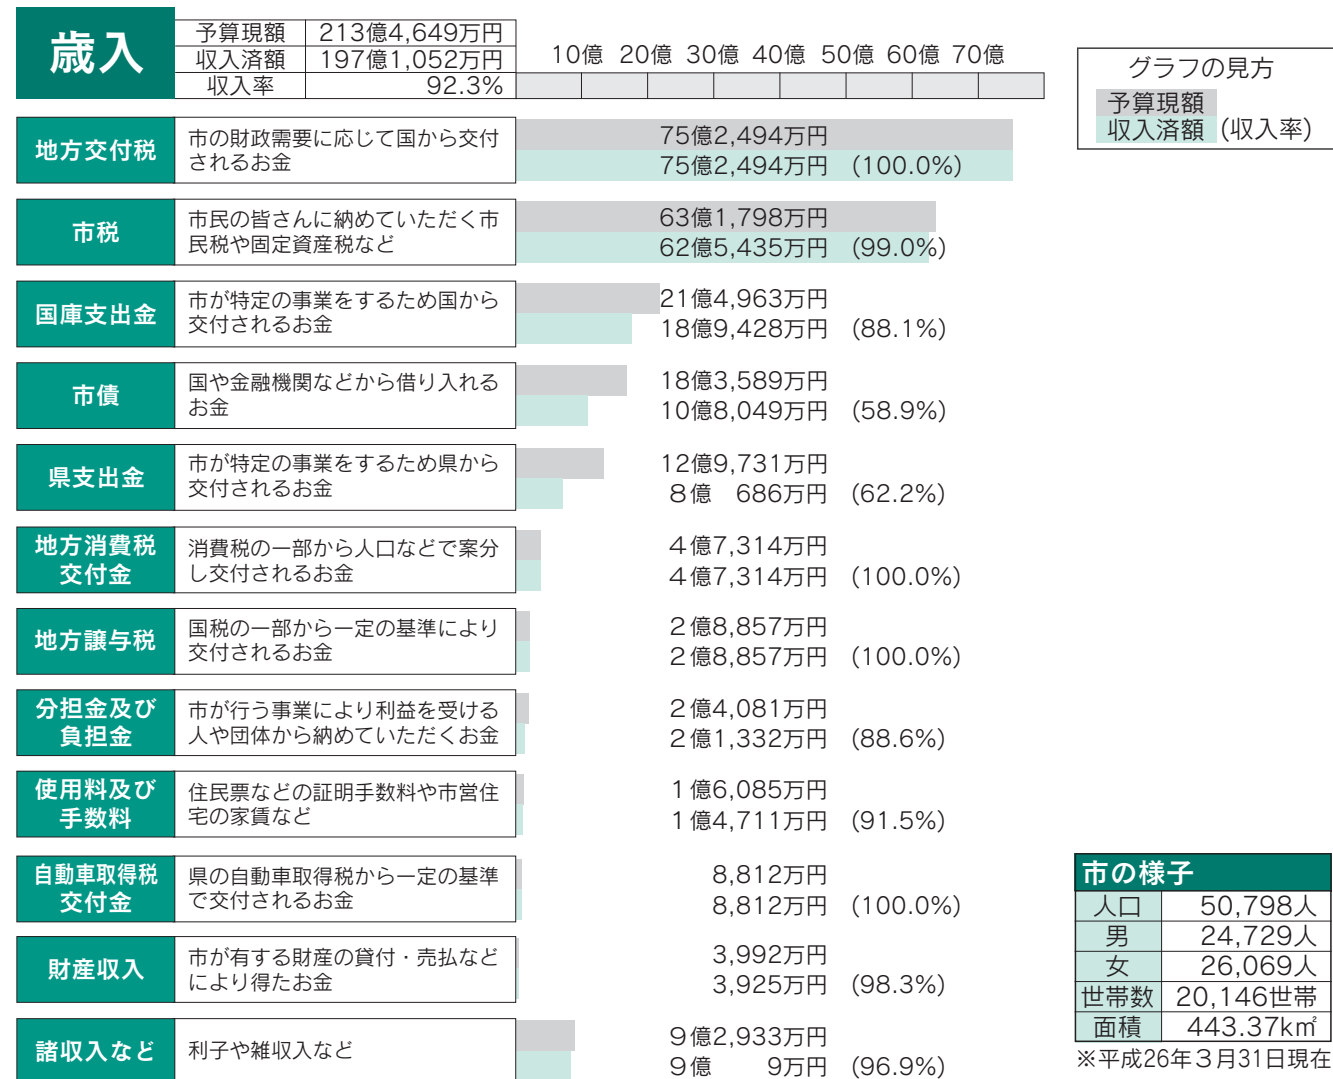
歳入

| 予算現額 | 213億4,649万円 |
|---|---|
| 収入済額 | 197億1,052万円 |
| 収入率 | 92.3% |

10億 20億 30億 40億 50億 60億 70億

グラフの見方
予算現額
収入済額（収入率）

地方交付税 市の財政需要に応じて国から交付されるお金 75億2,494万円 75億2,494万円 (100.0%)

市税 市民の皆さんに納めていただく市民税や固定資産税など 63億1,798万円 62億5,435万円 (99.0%)

国庫支出金 市が特定の事業をするため国から交付されるお金 21億4,963万円 18億9,428万円 (88.1%)

市債 国や金融機関などから借り入れるお金 18億3,589万円 10億8,049万円 (58.9%)

県支出金 市が特定の事業をするため県から交付されるお金 12億9,731万円 8億 686万円 (62.2%)

地方消費税交付金 消費税の一部から人口などで案分し交付されるお金 4億7,314万円 4億7,314万円 (100.0%)

地方譲与税 国税の一部から一定の基準により交付されるお金 2億8,857万円 2億8,857万円 (100.0%)

分担金及び負担金 市が行う事業により利益を受ける人や団体から納めていただくお金 2億4,081万円 2億1,332万円 (88.6%)

使用料及び手数料 住民票などの証明手数料や市営住宅の家賃など 1億6,085万円 1億4,711万円 (91.5%)

自動車取得税交付金 県の自動車取得税から一定の基準で交付されるお金 8,812万円 8,812万円 (100.0%)

財産収入 市が有する財産の貸付・売払などにより得たお金 3,992万円 3,925万円 (98.3%)

諸収入など 利子や雑収入など 9億2,933万円 9億 9万円 (96.9%)

市の様子

| 人口 | 50,798人 |
|---|---|
| 男 | 24,729人 |
| 女 | 26,069人 |
| 世帯数 | 20,146世帯 |
| 面積 | 443.37㎢ |

※平成26年3月31日現在